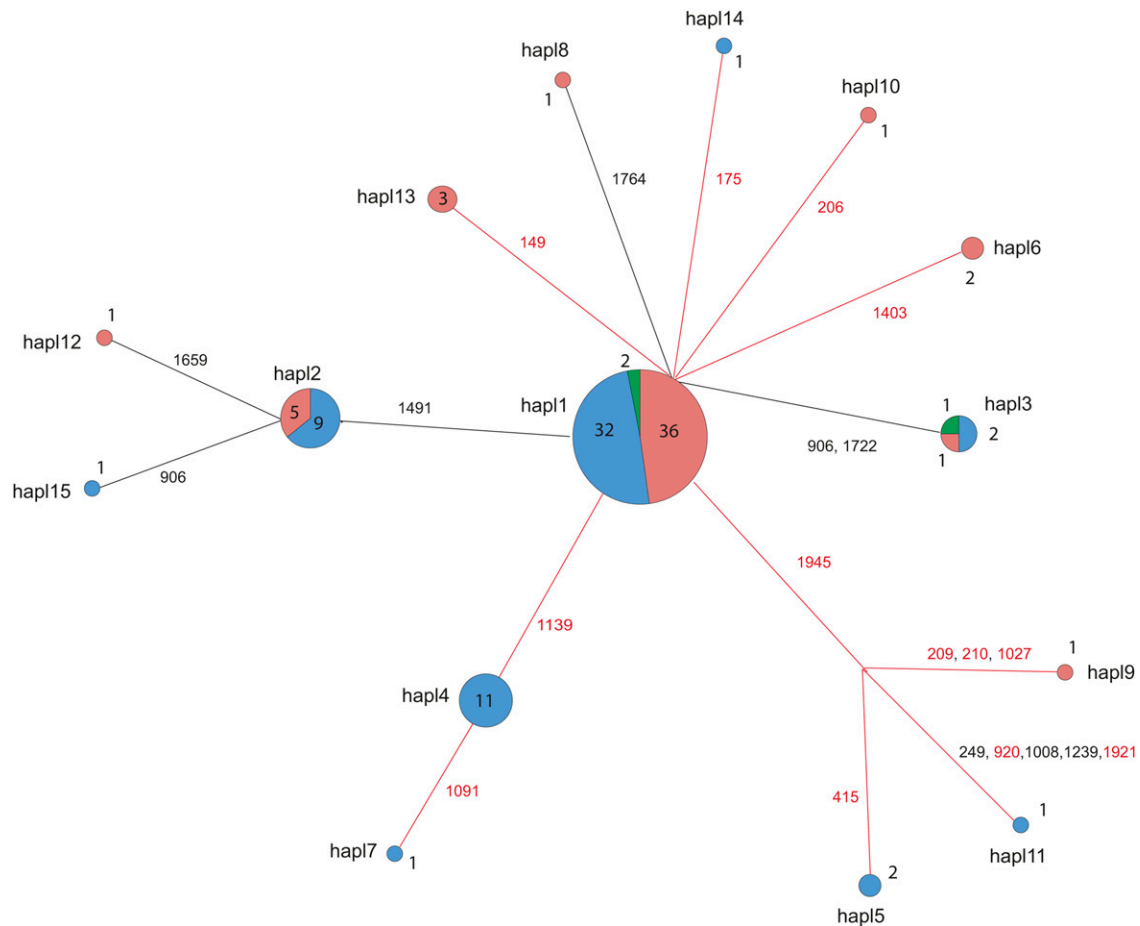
hapl14
1
hapl8
1
hapl10
1
1764
175
hapl13
3
206
149
hapl6
2
1403
1
hapl12
1659
hapl2
5
9
1491
hapl1
2
32
36
1
hapl3
2
1
906, 1722
1
hapl15
906
1945
1139
209, 210, 1027
1
hapl9
hapl4
11
249, 920,1008,1239,1921
1091
415
1
hapl11
hapl7
1
2
hapl5